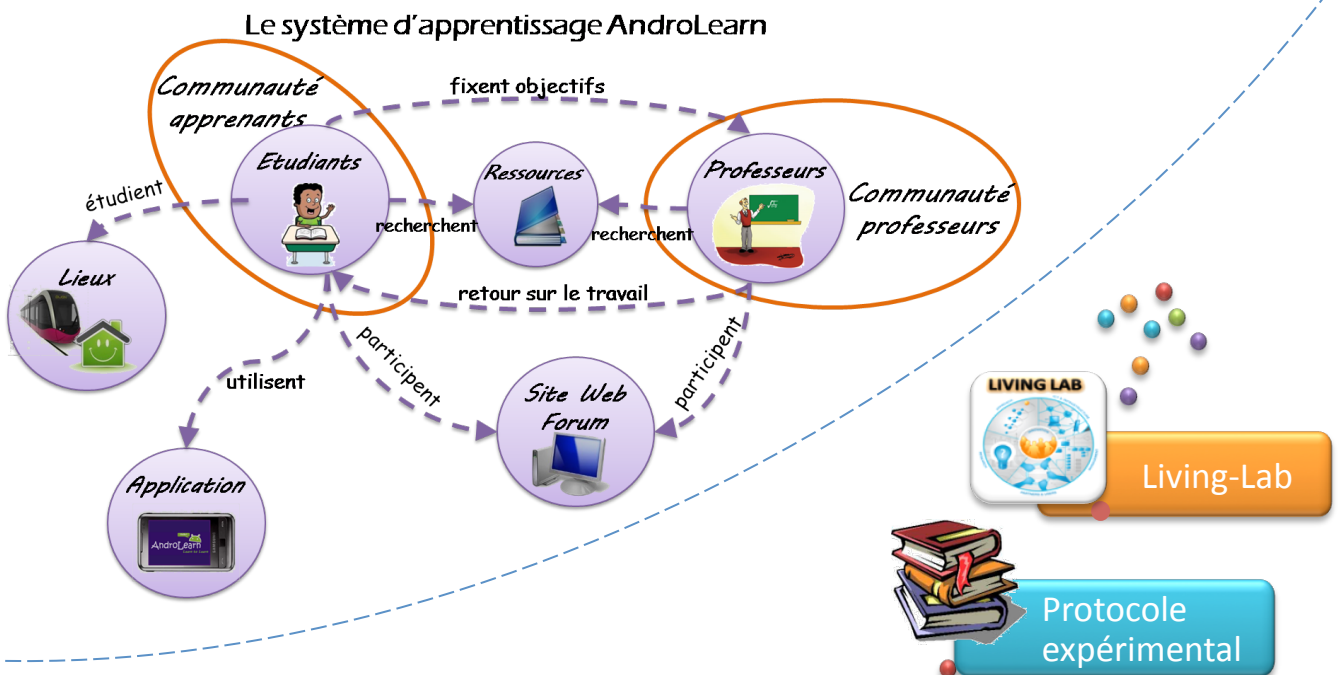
Le système d'apprentissage AndroLearn

Communauté apprenants

fixent objectifs

Etudiants

Ressources

Professeurs

Communauté professeurs

étudiant

recherchent

recherchent

Lieux

retour sur le travail

participent

participent

utilisent

Site Web Forum

Application

AndroLearn

LIVING LAB

Living-Lab

Protocole expérimental